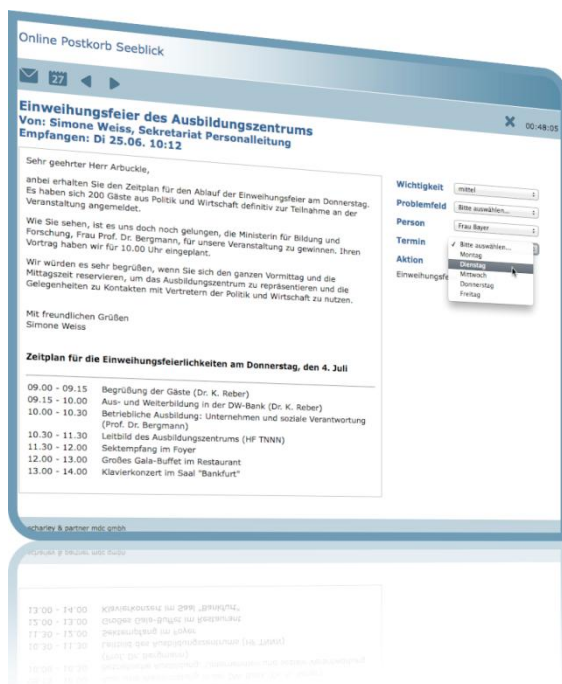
Online Postkorb Seeblick

27

Einweihungsfeier des Ausbildungszentrums
Von: Simone Weiss, Sekretariat Personalleitung
Empfangen: Di 25.06. 10:12

00:48:05

Sehr geehrter Herr Arbuckle,

anbei erhalten Sie den Zeitplan für den Ablauf der Einweihungsfeier am Donnerstag. Es haben sich 200 Gäste aus Politik und Wirtschaft definitiv zur Teilnahme an der Veranstaltung angemeldet.

Wie Sie sehen, ist es uns doch noch gelungen, die Ministerin für Bildung und Forschung, Frau Prof. Dr. Bergmann, für unsere Veranstaltung zu gewinnen. Ihren Vortrag haben wir für 10.00 Uhr eingeplant.

Wir würden es sehr begrüßen, wenn Sie sich den ganzen Vormittag und die Mittagszeit reservieren, um das Ausbildungszentrum zu repräsentieren und die Gelegenheiten zu Kontakten mit Vertretern der Politik und Wirtschaft zu nutzen.

Mit freundlichen Grüßen
Simone Weiss

Zeitplan für die Einweihungsfeierlichkeiten am Donnerstag, den 4. Juli

09.00 - 09.15 Begrüßung der Gäste (Dr. K. Reber)
09.15 - 10.00 Aus- und Weiterbildung in der DW-Bank (Dr. K. Reber)
10.00 - 10.30 Betriebliche Ausbildung: Unternehmen und soziale Verantwortung (Prof. Dr. Bergmann)
10.30 - 11.30 Leitbild des Ausbildungszentrums (HF TNNN)
11.30 - 12.00 Sektempfang im Foyer
12.00 - 13.00 Großes Gala-Buffet im Restaurant
13.00 - 14.00 Klavierkonzert im Saal "Bankfurt"

Wichtigkeit mittel
Problemfeld Bitte auswählen...
Person Frau Bayer
Termin
Aktion
Einweihungsfe

✓ Bitte auswählen...
Montag
Dienstag
Mittwoch
Donnerstag
Freitag

scharley & partner mdc gmbh